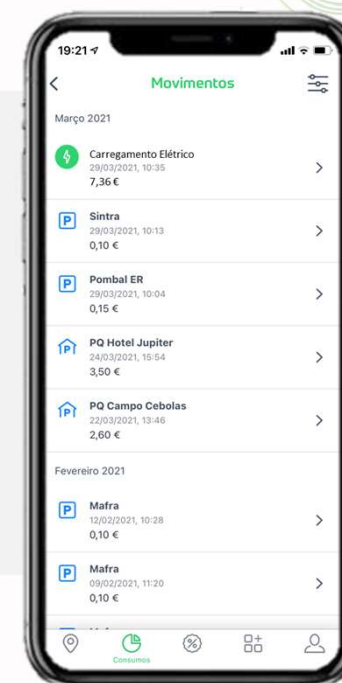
19:21

Movimentos

Março 2021

Carregamento Elétrico
29/03/2021, 10:35
7,36 €

P Sintra
29/03/2021, 10:13
0,10 €

P Pombal ER
29/03/2021, 10:04
0,15 €

P PQ Hotel Jupiter
24/03/2021, 15:54
3,50 €

P PQ Campo Cebolas
22/03/2021, 13:46
2,60 €

Fevereiro 2021

P Mafra
12/02/2021, 10:28
0,10 €

P Mafra
09/02/2021, 11:20
0,10 €

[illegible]

Consumos